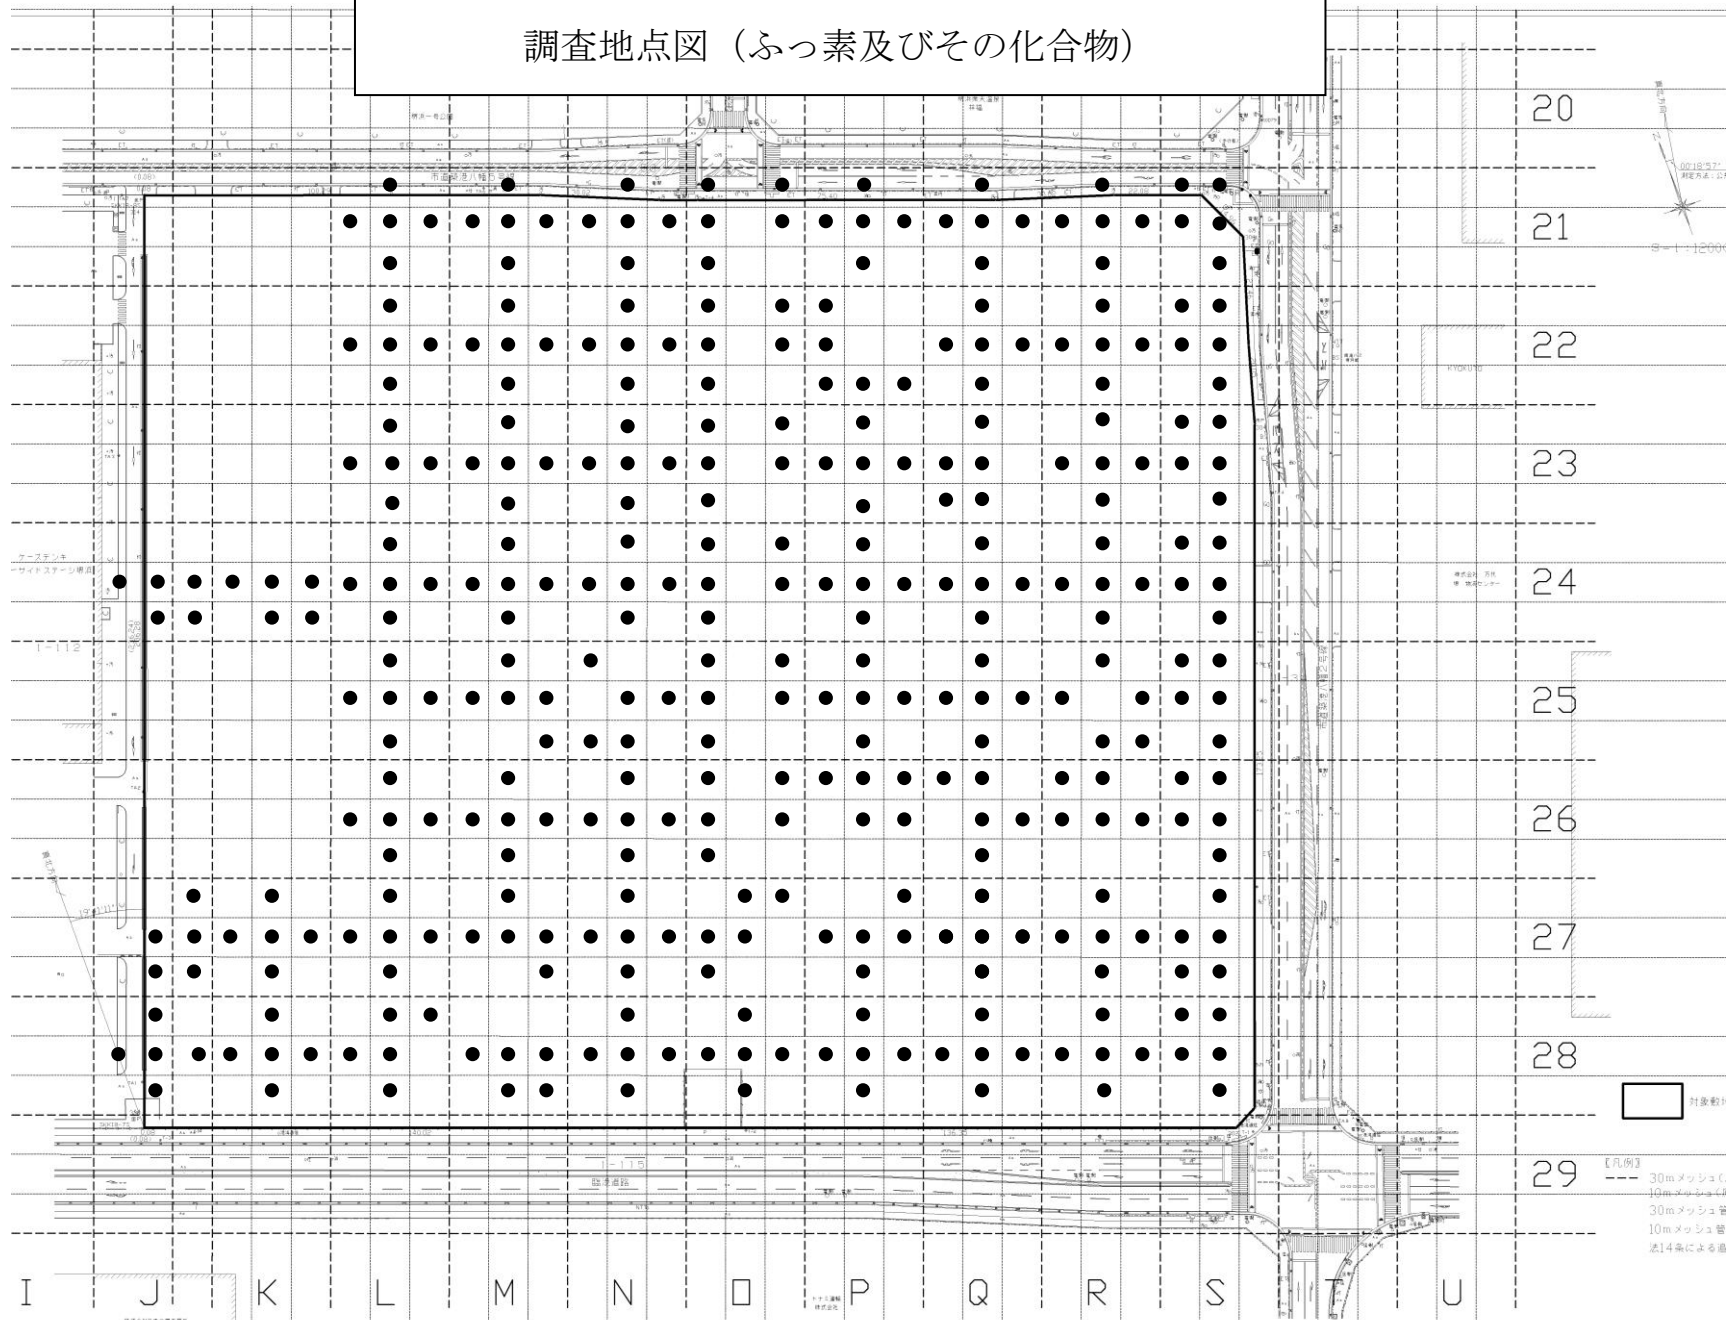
調査地点図（ふっ素及びその化合物）

20
21
22
23
24
25
26
27
28
29

ケースデンキ
KYOKUYO
I-112
I-115
臨港道路
市道県道八幡5号線

【凡例】
30mメッシュ
10mメッシュ
30mメッシュ管
10mメッシュ管
法14条による

対象敷地

I J K L M N O P Q R S T U